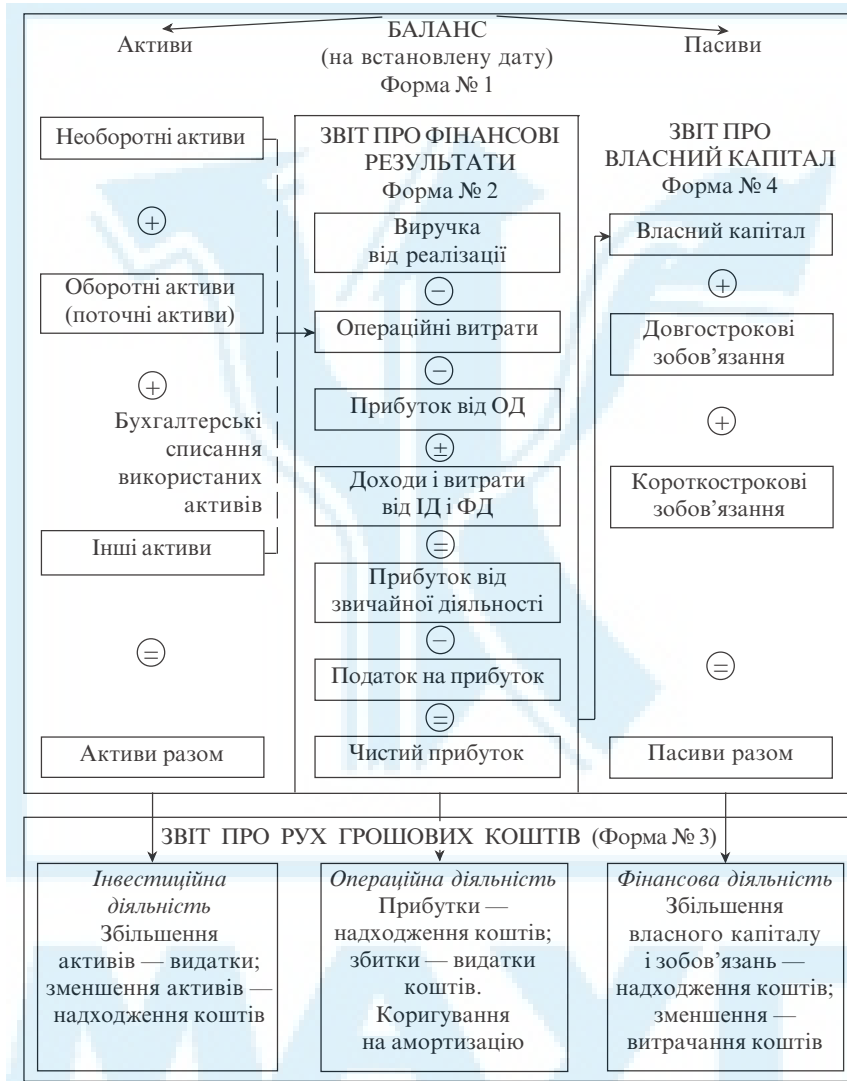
БАЛАНС
Активи
(на встановлену дату)
Пасиви
Форма № 1

Необоротні активи

+

Оборотні активи (поточні активи)

+

Бухгалтерські списання використаних активів

Інші активи

=

Активи разом

ЗВІТ ПРО ФІНАНСОВІ РЕЗУЛЬТАТИ
Форма № 2

Виручка від реалізації

−

Операційні витрати

−

Прибуток від ОД

±

Доходи і витрати від ІД і ФД

=

Прибуток від звичайної діяльності

−

Податок на прибуток

=

Чистий прибуток

ЗВІТ ПРО ВЛАСНИЙ КАПІТАЛ
Форма № 4

Власний капітал

+

Довгострокові зобов'язання

+

Короткострокові зобов'язання

=

Пасиви разом

ЗВІТ ПРО РУХ ГРОШОВИХ КОШТІВ (Форма № 3)

*Інвестиційна діяльність*
Збільшення активів — видатки; зменшення активів — надходження коштів

*Операційна діяльність*
Прибутки — надходження коштів; збитки — видатки коштів. Коригування на амортизацію

*Фінансова діяльність*
Збільшення власного капіталу і зобов'язань — надходження коштів; зменшення — витрачання коштів